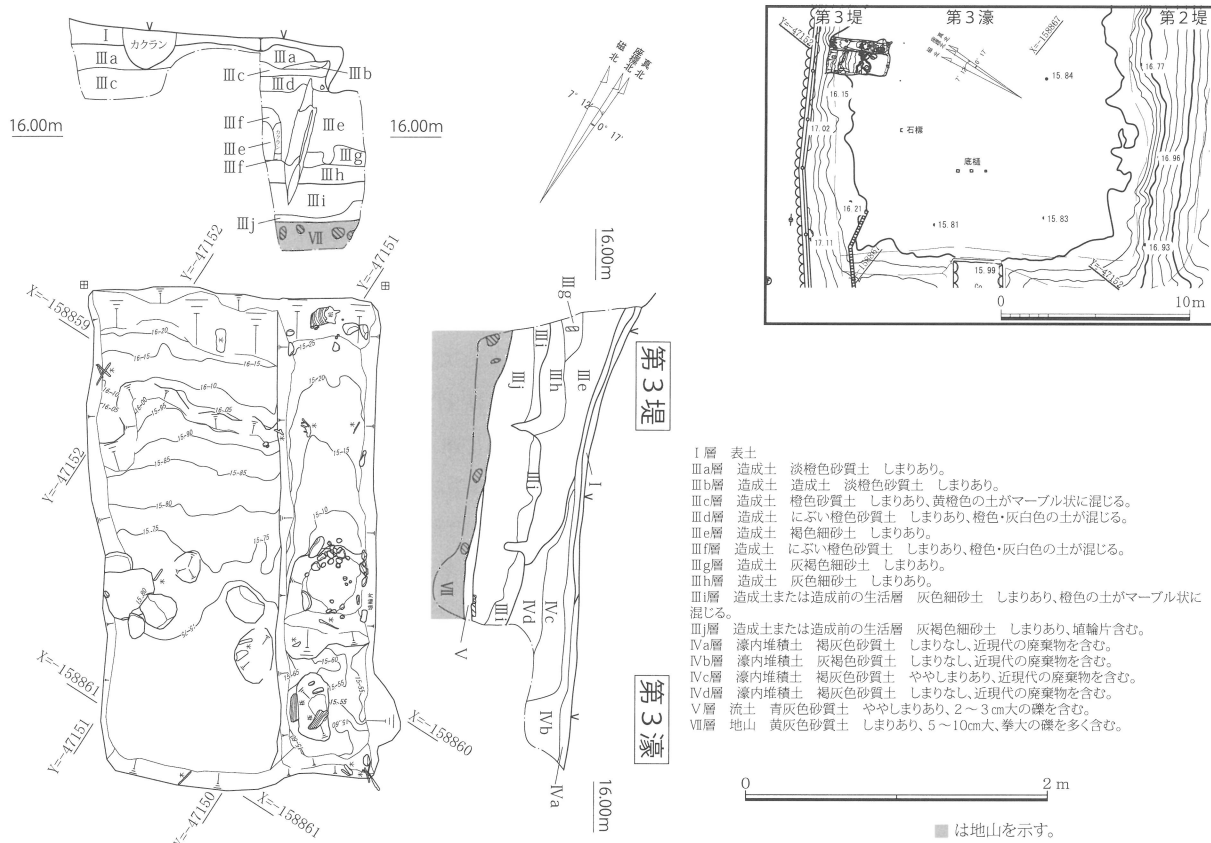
I
カクラン
Ⅲa
Ⅲc
Ⅲa
Ⅲb
Ⅲc
Ⅲd
16.00m
Ⅲf
Ⅲe
16.00m
Ⅲe
Ⅲg
Ⅲf
Ⅲh
Ⅲi
Ⅲj
Ⅶ
磁北
真北
座標北
7° 12′
0° 17′
16.00m
Y=-47152
Y=-47151
X=-158859
Y=-47152
X=-158861
Y=-47151
X=-158860
Y=-47150
X=-158861
Ⅲg
Ⅲf
Ⅲh
Ⅲe
Ⅲj
Ⅲi
I
Ⅶ
Ⅲi
Ⅳc
Ⅳd
V
Ⅳb
Ⅳa
16.00m
第3堤
第3濠
第3堤
第3濠
第2堤
Y=-47152
X=-158867
16.15
17.02
15.84
石積
底樋
16.21
17.11
15.81
15.83
15.99
16.77
16.96
16.93
Y=-47152
0
10m

I層 表土
Ⅲa層 造成土 淡橙色砂質土 しまりあり。
Ⅲb層 造成土 造成土 淡橙色砂質土 しまりあり。
Ⅲc層 造成土 橙色砂質土 しまりあり、黄橙色の土がマーブル状に混じる。
Ⅲd層 造成土 にぶい橙色砂質土 しまりあり、橙色・灰白色の土が混じる。
Ⅲe層 造成土 褐色細砂土 しまりあり。
Ⅲf層 造成土 にぶい橙色砂質土 しまりあり、橙色・灰白色の土が混じる。
Ⅲg層 造成土 灰褐色細砂土 しまりあり。
Ⅲh層 造成土 灰色細砂土 しまりあり。
Ⅲi層 造成土または造成前の生活層 灰色細砂土 しまりあり、橙色の土がマーブル状に混じる。
Ⅲj層 造成土または造成前の生活層 灰褐色細砂土 しまりあり、埴輪片含む。
Ⅳa層 濠内堆積土 褐灰色砂質土 しまりなし、近現代の廃棄物を含む。
Ⅳb層 濠内堆積土 灰褐色砂質土 しまりなし、近現代の廃棄物を含む。
Ⅳc層 濠内堆積土 褐灰色砂質土 ややしまりあり、近現代の廃棄物を含む。
Ⅳd層 濠内堆積土 褐灰色砂質土 しまりなし、近現代の廃棄物を含む。
V層 流土 青灰色砂質土 ややしまりあり、2～3cm大の礫を含む。
Ⅶ層 地山 黄灰色砂質土 しまりあり、5～10cm大、拳大の礫を多く含む。

0
2 m

■ は地山を示す。